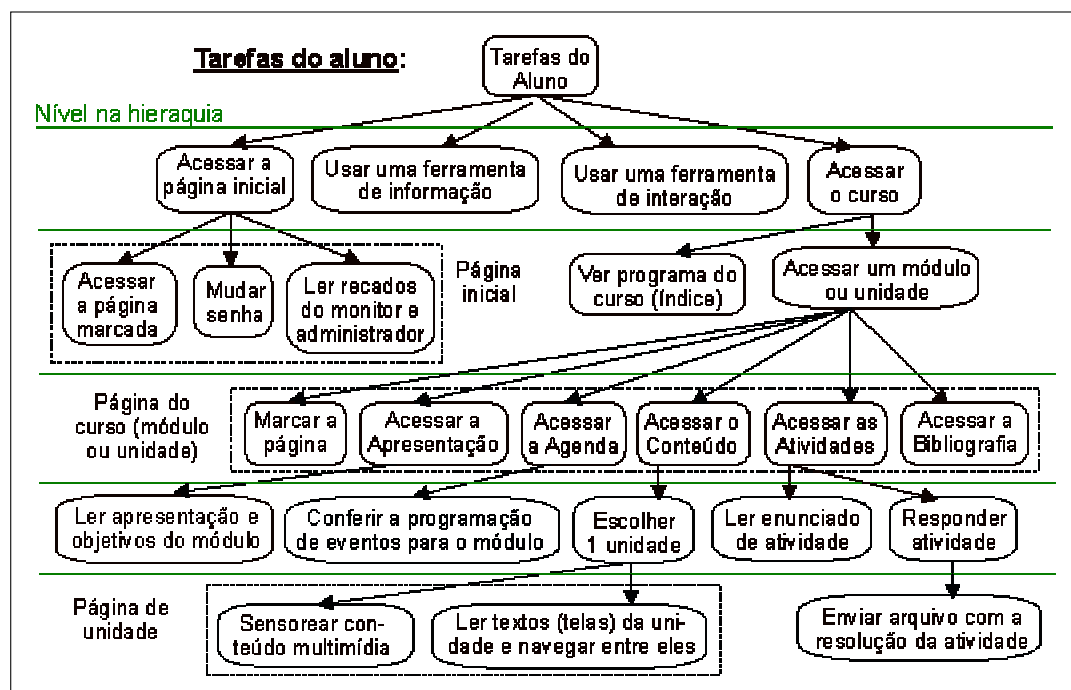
Tarefas do aluno:

Tarefas do Aluno

Nível na hieraquia

Acessar a página inicial

Usar uma ferramenta de informação

Usar uma ferramenta de interação

Acessar o curso

Acessar a página marcada

Mudar senha

Ler recados do monitor e administrador

Página inicial

Ver programa do curso (Índice)

Acessar um módulo ou unidade

Página do curso (módulo ou unidade)

Marcar a página

Acessar a Apresentação

Acessar a Agenda

Acessar o Conteúdo

Acessar as Atividades

Acessar a Bibliografia

Ler apresentação e objetivos do módulo

Conferir a programação de eventos para o módulo

Escolher 1 unidade

Ler enunciado de atividade

Responder atividade

Página de unidade

Sensorear conteúdo multimídia

Ler textos (telas) da unidade e navegar entre eles

Enviar arquivo com a resolução da atividade